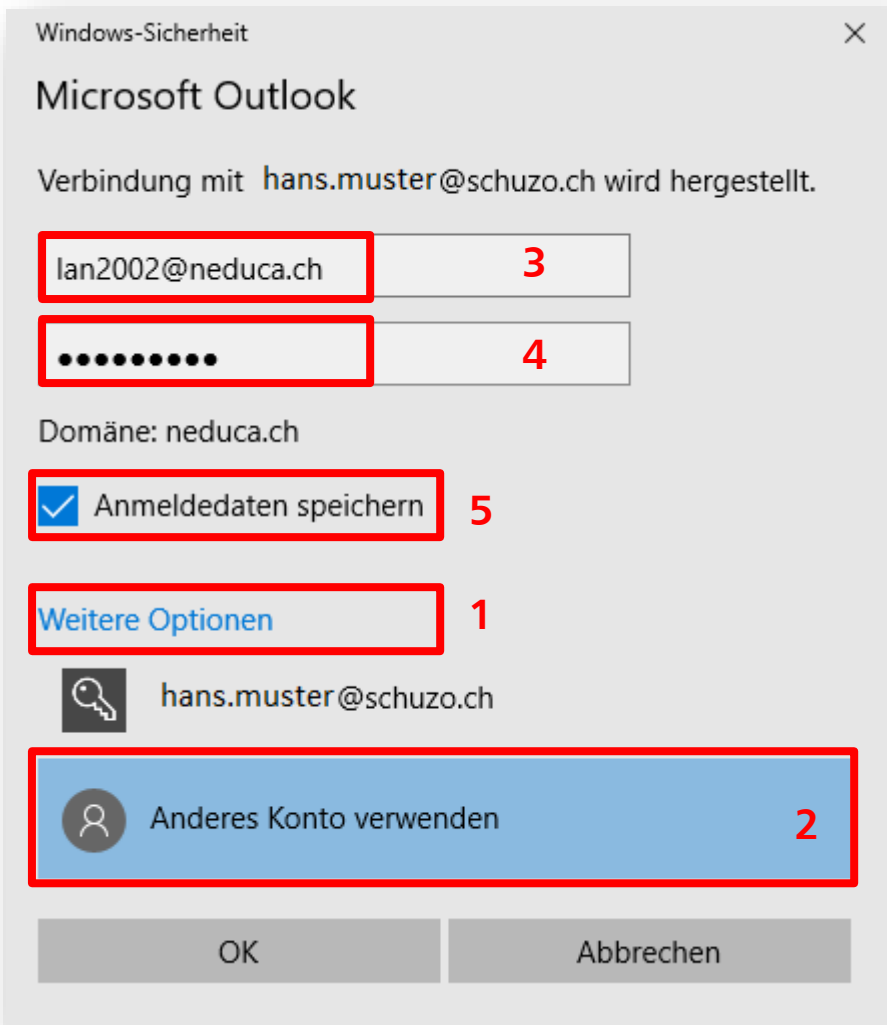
Windows-Sicherheit

Microsoft Outlook

Verbindung mit hans.muster@schuzo.ch wird hergestellt.

lan2002@neduca.ch

3

••••••••••

4

Domäne: neduca.ch

Anmeldedaten speichern

5

Weitere Optionen

1

hans.muster@schuzo.ch

Anderes Konto verwenden

2

OK

Abbrechen